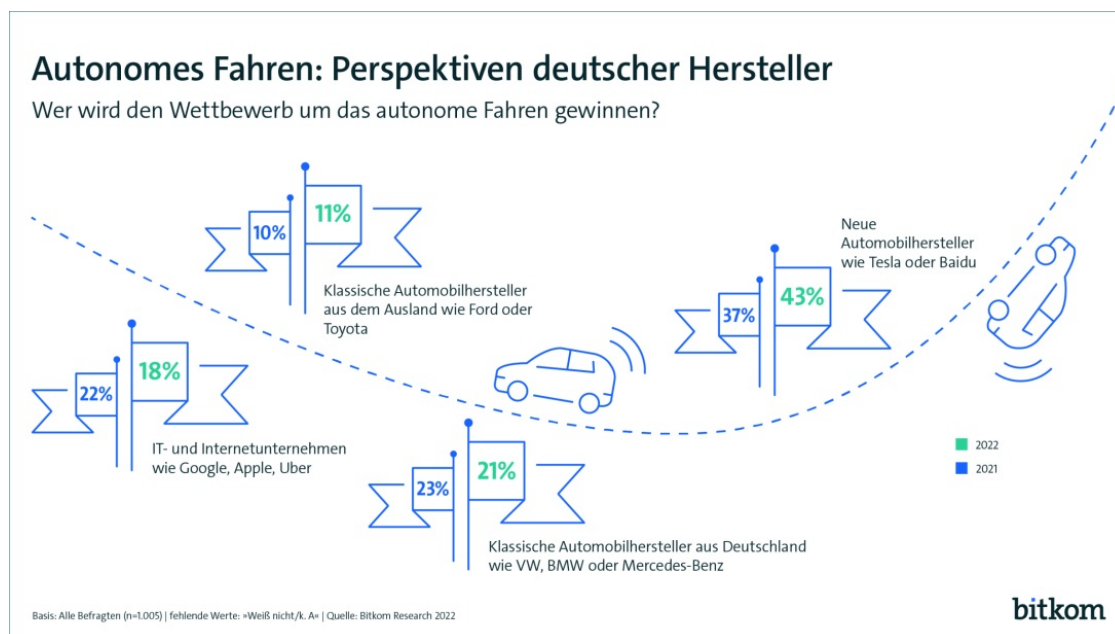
Autonomes Fahren: Perspektiven deutscher Hersteller
Wer wird den Wettbewerb um das autonome Fahren gewinnen?

10%
11%
Klassische Automobilhersteller aus dem Ausland wie Ford oder Toyota

Neue Automobilhersteller wie Tesla oder Baidu
37%
43%

22%
18%
IT- und Internetunternehmen wie Google, Apple, Uber

23%
21%
Klassische Automobilhersteller aus Deutschland wie VW, BMW oder Mercedes-Benz

2022
2021

Basis: Alle Befragten (n=1.005) | fehlende Werte: »Weiß nicht/k. A« | Quelle: Bitkom Research 2022

bitkom